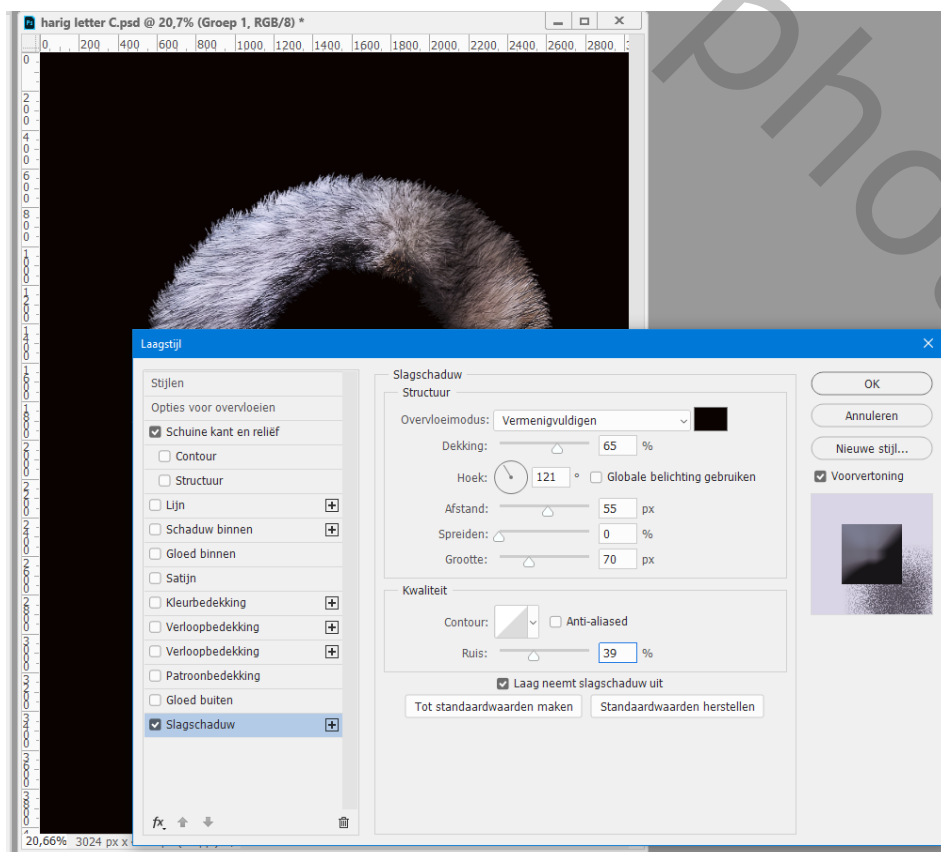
harig letter C.psd @ 20,7% (Groep 1, RGB/8) *

0 200 400 600 800 1000 1200 1400 1600 1800 2000 2200 2400 2600 2800

Laagstijl

Stijlen
Opties voor overvloeien
Schuine kant en reliëf
Contour
Structuur
Lijn
Schaduw binnen
Gloed binnen
Satijn
Kleurbedekking
Verloopbedekking
Verloopbedekking
Patroonbedekking
Gloed buiten
Slagschaduw

fx

Slagschaduw
Structuur
Overvloeimodus: Vermenigvuldigen
Dekking: 65 %
Hoek: 121 ° Globale belichting gebruiken
Afstand: 55 px
Spreiden: 0 %
Grootte: 70 px

Kwaliteit
Contour: Anti-aliased
Ruis: 39 %

Laag neemt slagschaduw uit
Tot standaardwaarden maken
Standaardwaarden herstellen

OK
Annuleren
Nieuwe stijl...
Voorvertoning

20,66% 3024 px x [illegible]

Pho